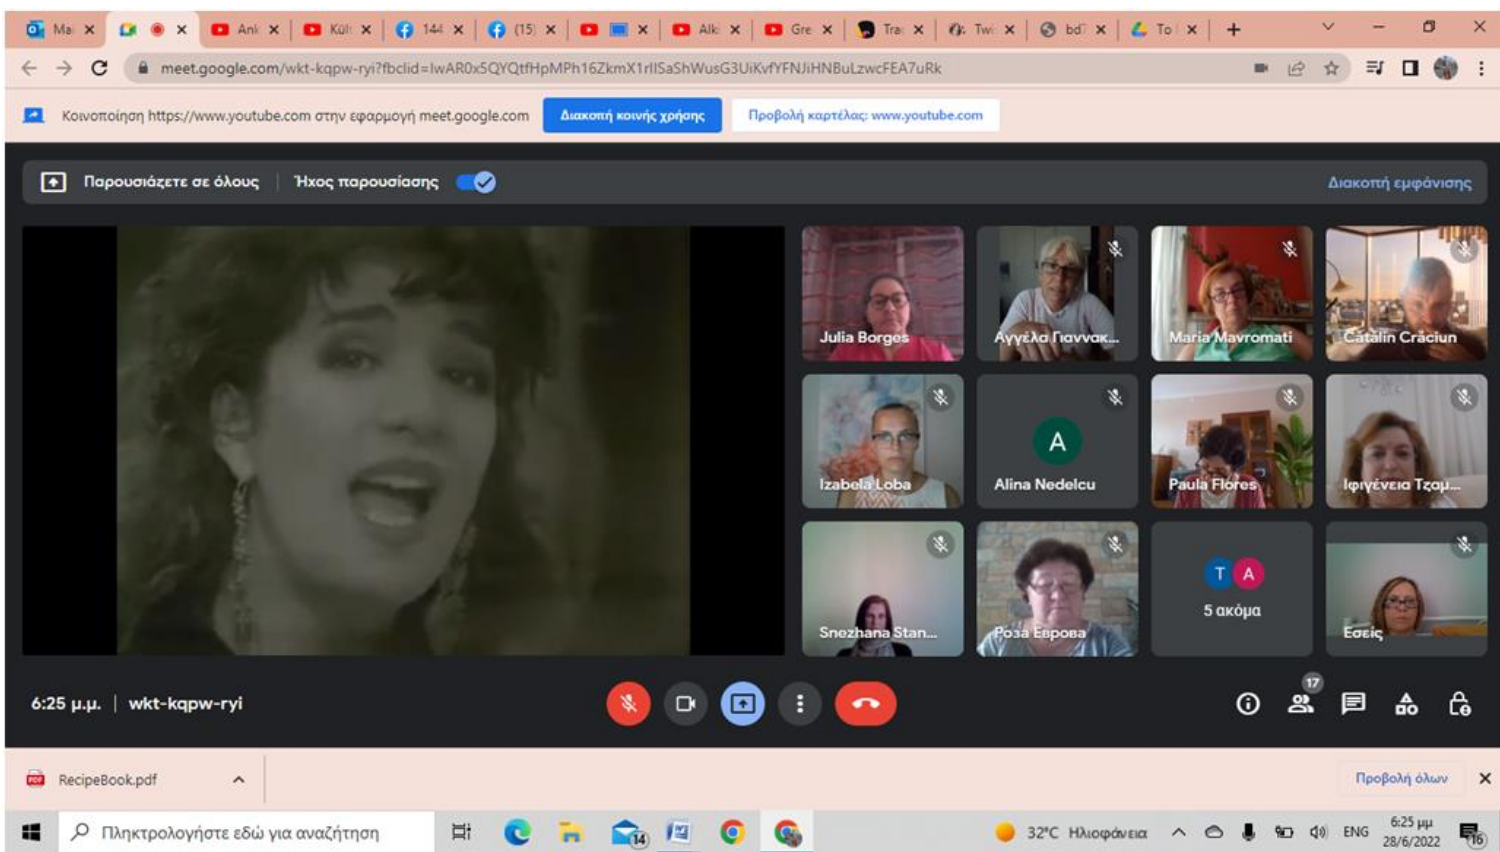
Ma ×  ×  Ank ×  Kül ×  144 ×  (15) ×  ×  Alk ×  Gre ×  Tra ×  Tw ×  bd ×  To ×  +

meet.google.com/wkt-kqpw-ryi?fbclid=IwAR0x5QYQtfHpMPh16ZkmX1rllSaShWusG3UiKvfYFNJiHNBuLzwcFEA7uRk

Κοινοποίηση https://www.youtube.com στην εφαρμογή meet.google.com  Διακοπή κοινής χρήσης  Προβολή καρτέλας: www.youtube.com

Παρουσιάζετε σε όλους  Ήχος παρουσίασης  Διακοπή εμφάνισης

Julia Borges  Αγγέλα Γιαννακ...  Maria Mavromati  Cătălin Crăciun
Izabela Loba  A Alina Nedelcu  Paula Flores  Ιφιγένεια Τζαμ...
Snezhana Stan...  Роза Езрова  T A 5 ακόμα  Εσείς

6:25 μ.μ. | wkt-kqpw-ryi  17

RecipeBook.pdf  Προβολή όλων ×

Πληκτρολογήστε εδώ για αναζήτηση  14  32°C Ηλιοφάνεια  ENG  6:25 μμ 28/6/2022  16